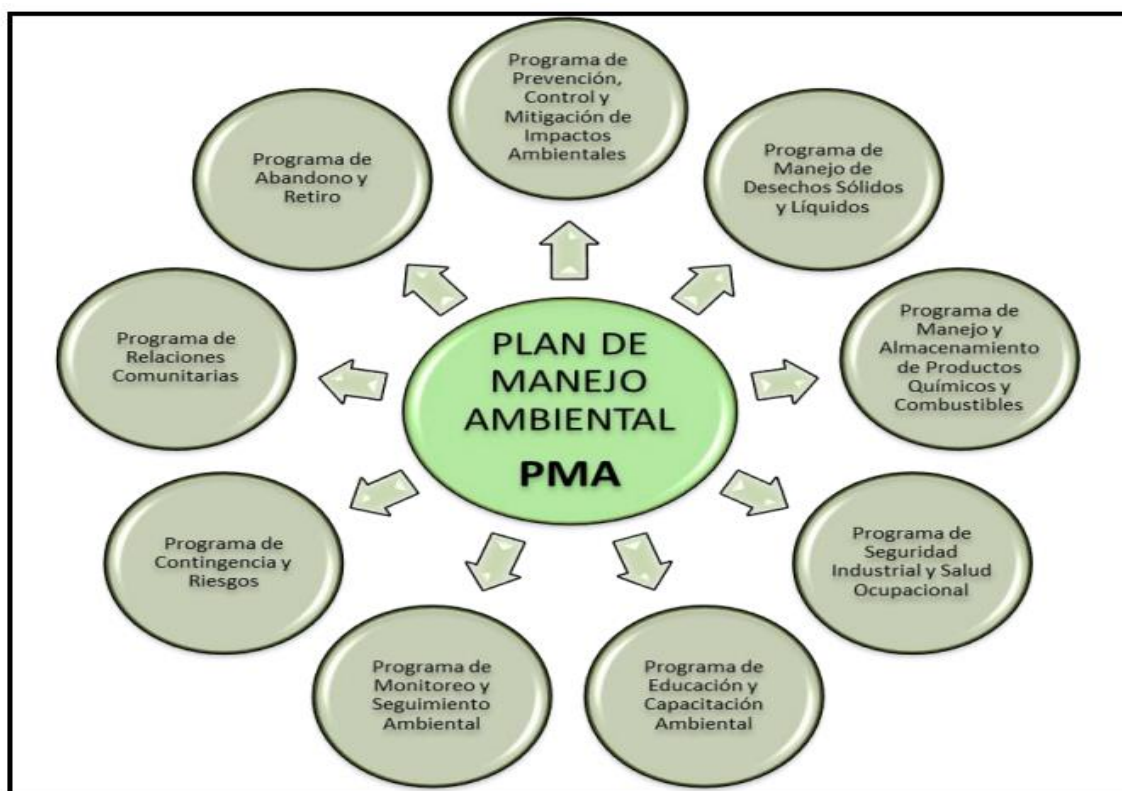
PLAN DE MANEJO AMBIENTAL

PMA

Programa de Prevención, Control y Mitigación de Impactos Ambientales

Programa de Manejo de Desechos Sólidos y Líquidos

Programa de Manejo y Almacenamiento de Productos Químicos y Combustibles

Programa de Seguridad Industrial y Salud Ocupacional

Programa de Educación y Capacitación Ambiental

Programa de Monitoreo y Seguimiento Ambiental

Programa de Contingencia y Riesgos

Programa de Relaciones Comunitarias

Programa de Abandono y Retiro